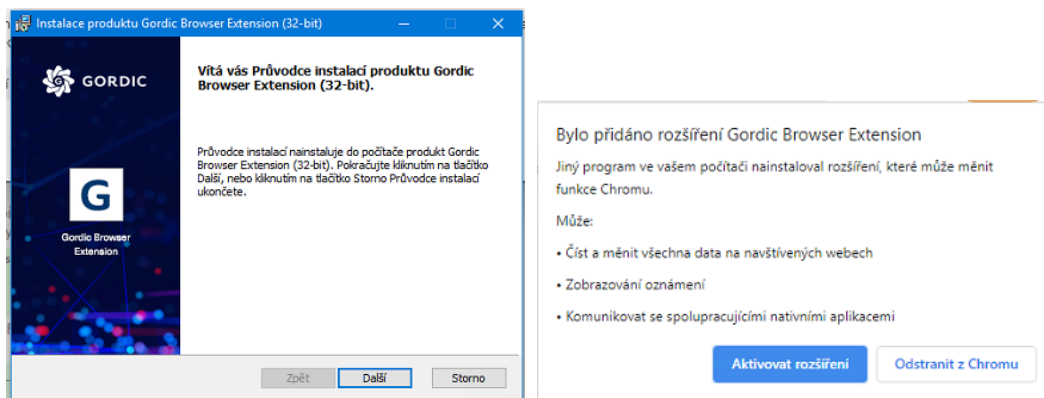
Instalace produktu Gordic Browser Extension (32-bit)

GORDIC

G

Gordic Browser Extension

Vítá vás Průvodce instalací produktu Gordic Browser Extension (32-bit).

Průvodce instalací nainstaluje do počítače produkt Gordic Browser Extension (32-bit). Pokračujte kliknutím na tlačítko Další, nebo kliknutím na tlačítko Storno Průvodce instalací ukončete.

Zpět | Další | Storno

Bylo přidáno rozšíření Gordic Browser Extension

Jiný program ve vašem počítači nainstaloval rozšíření, které může měnit funkce Chromu.

Může:

• Číst a měnit všechna data na navštívených webech

• Zobrazování oznámení

• Komunikovat se spolupracujícími nativními aplikacemi

Aktivovat rozšíření | Odstranit z Chromu